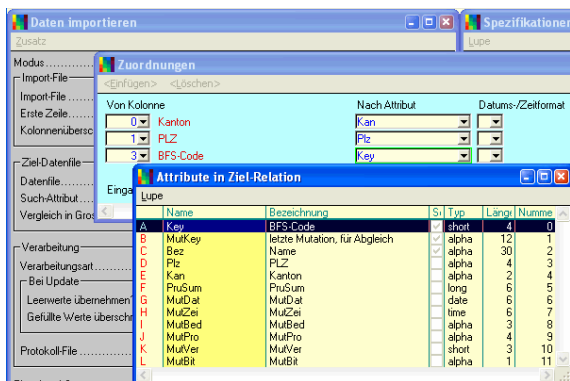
Daten importieren

Zusatz

Modus

Import-File

Import-File

Erste Zeile

Kolonnenübersc

Ziel-Datenfile

Datenfile

Such-Attribut

Vergleich in Gros

Verarbeitung

Verarbeitungsart

Bei Update

Leerwerte übernehmen

Gefüllte Werte überschr

Protokoll-File

Spezifikationen

Lupe

Zuordnungen

<Einfügen> <Löschen>

Von Kolonne

Nach Attribut

Datums-/Zeitformat

| | | | |
|---|---|---|---|
| 0 | Kanton | Kan | |
| 1 | PLZ | Plz | |
| 3 | BFS-Code | Key | |

Einga

Attribute in Ziel-Relation

Lupe

| | Name | Bezeichnung | S | Typ | Läng | Numme |
|---|---|---|---|---|---|---|
| A | Key | BFS-Code | ✓ | short | 4 | 0 |
| B | MutKey | letzte Mutation, für Abgleich | ✓ | alpha | 12 | 1 |
| C | Bez | Name | ✓ | alpha | 30 | 2 |
| D | Plz | PLZ | | alpha | 4 | 3 |
| E | Kan | Kanton | | alpha | 2 | 4 |
| F | PruSum | PruSum | | long | 6 | 5 |
| G | MutDat | MutDat | | date | 6 | 6 |
| H | MutZei | MutZei | | time | 6 | 7 |
| I | MutBed | MutBed | | alpha | 3 | 8 |
| J | MutPro | MutPro | | alpha | 4 | 9 |
| K | MutVer | MutVer | | short | 3 | 10 |
| L | MutBit | MutBit | | alpha | 1 | 11 |